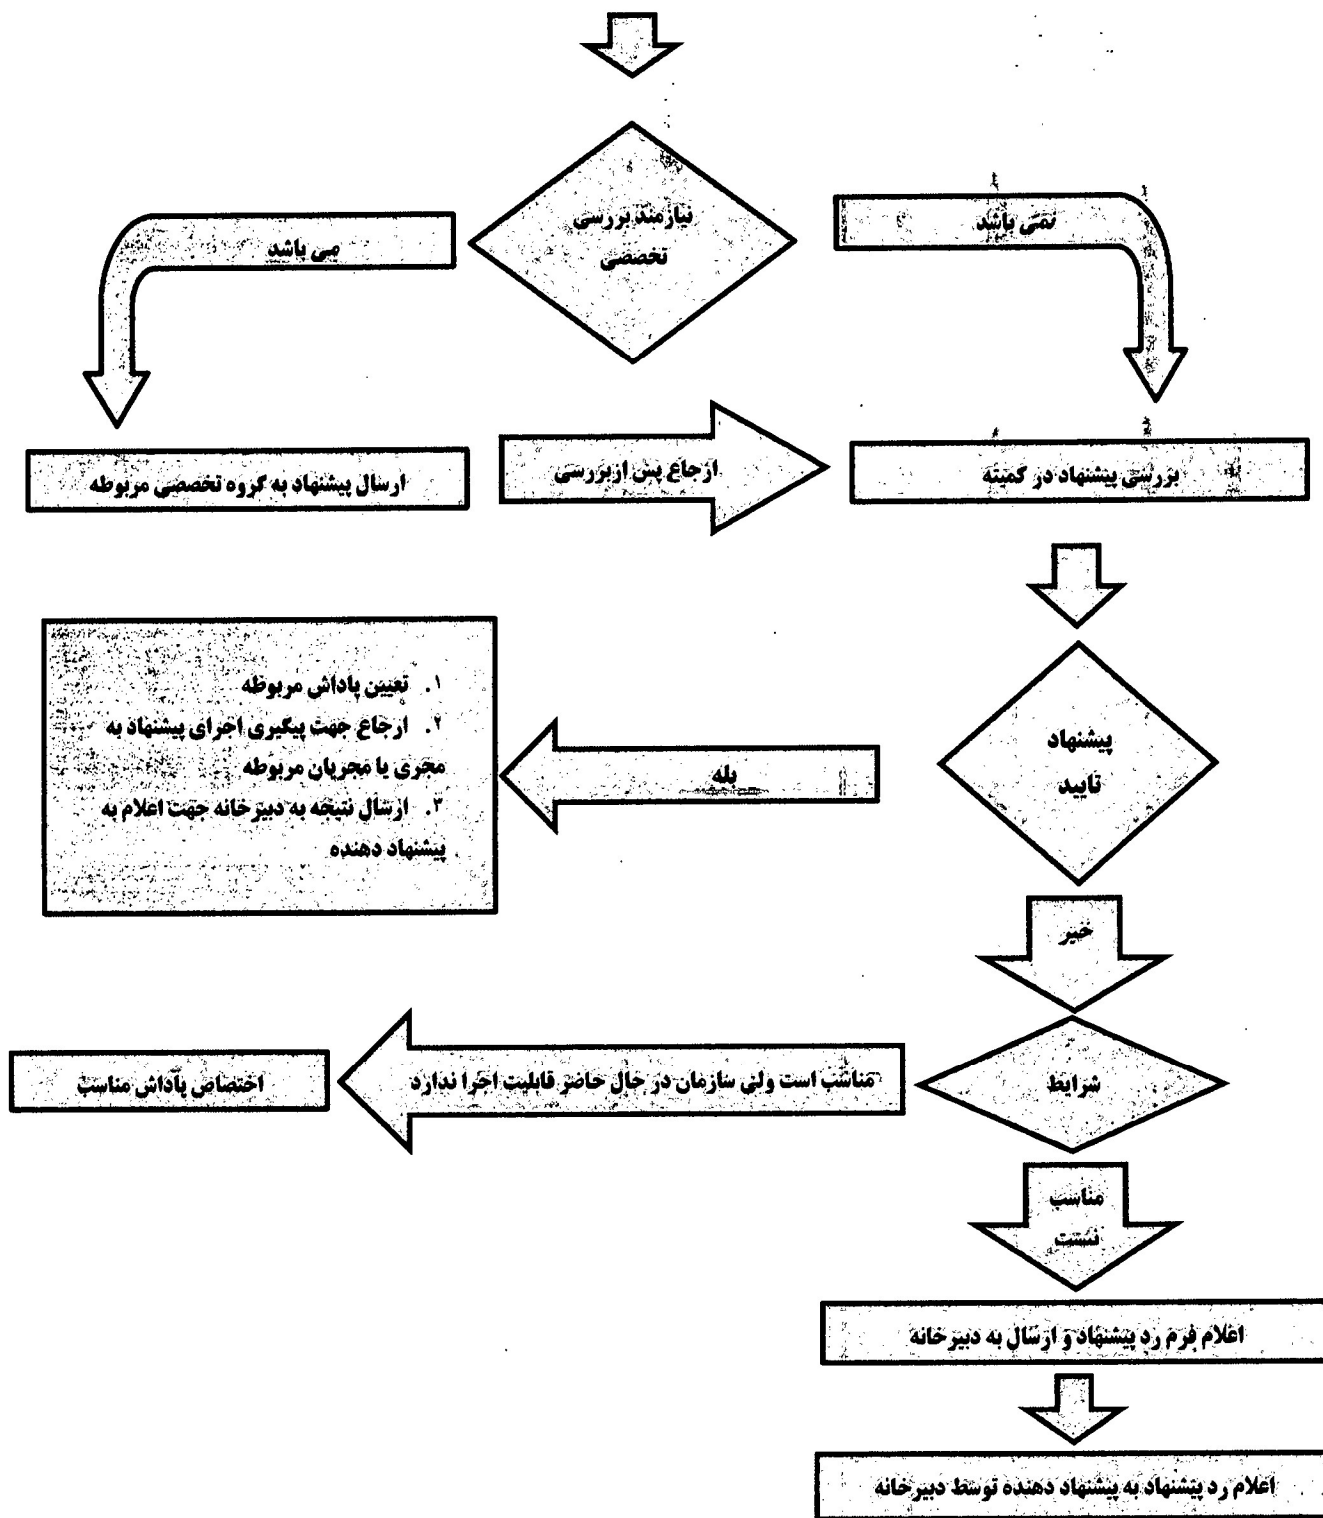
نیازمند بررسی تخصصی

نمی باشد

می باشد

ارسال پیشنهاد به گروه تخصصی مربوطه

ارجاع پس از بررسی

بررسی پیشنهاد در کمیته

پیشنهاد تایید

۱. تعیین پاداش مربوطه
۲. ارجاع جهت پیگیری اجرای پیشنهاد به مجری یا مجریان مربوطه
۳. ارسال نتیجه به دبیرخانه جهت اعلام به پیشنهاد دهنده

بله

خیر

شرایط

مناسب است ولی سازمان در حال حاضر قابلیت اجرا ندارد

اختصاص پاداش مناسب

مناسب نیست

اعلام فرم رد پیشنهاد و ارسال به دبیرخانه

اعلام رد پیشنهاد به پیشنهاد دهنده توسط دبیرخانه